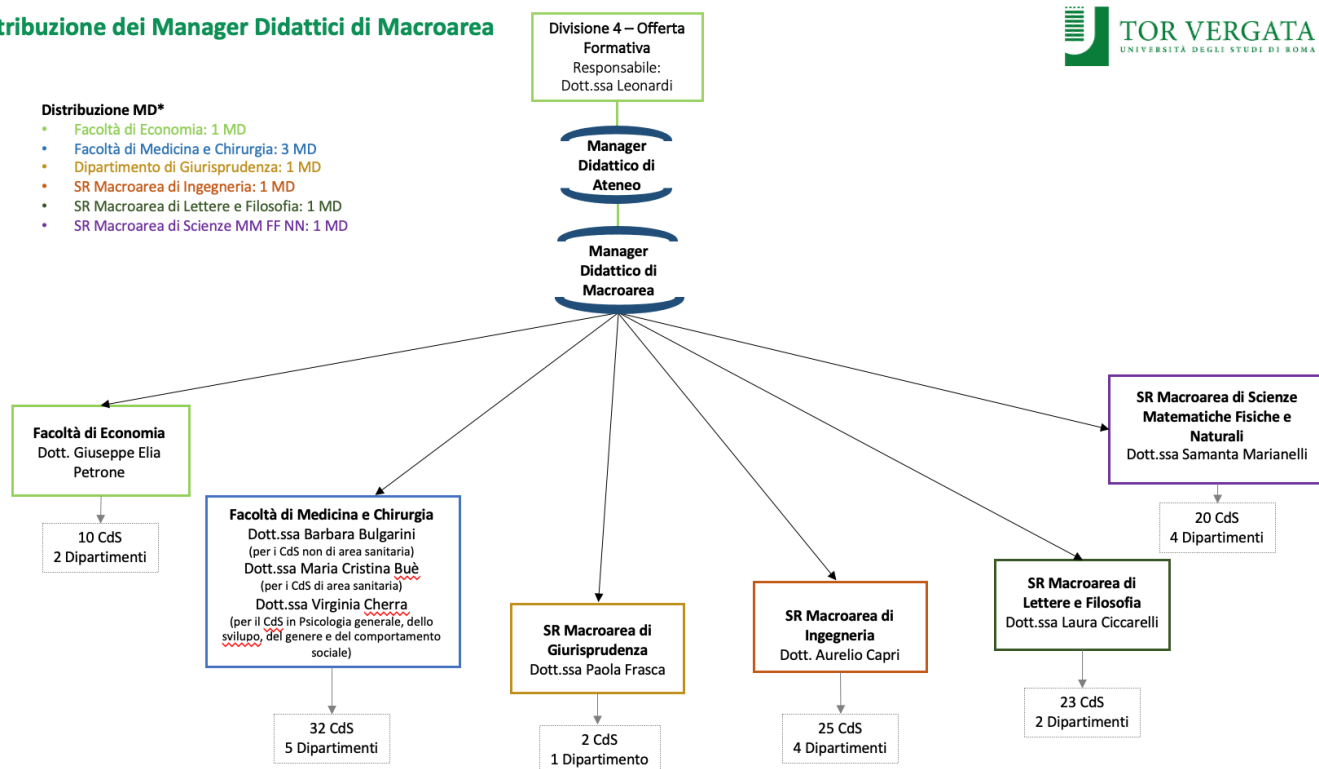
tribuzione dei Manager Didattici di Macroarea

Divisione 4 – Offerta Formativa
Responsabile:
Dott.ssa Leonardi

TOR VERGATA
UNIVERSITÀ DEGLI STUDI DI ROMA

Distribuzione MD*
- Facoltà di Economia: 1 MD
- Facoltà di Medicina e Chirurgia: 3 MD
- Dipartimento di Giurisprudenza: 1 MD
- SR Macroarea di Ingegneria: 1 MD
- SR Macroarea di Lettere e Filosofia: 1 MD
- SR Macroarea di Scienze MM FF NN: 1 MD

Manager Didattico di Ateneo

Manager Didattico di Macroarea

Facoltà di Economia
Dott. Giuseppe Elia Petrone

10 CdS
2 Dipartimenti

Facoltà di Medicina e Chirurgia
Dott.ssa Barbara Bulgarini
(per i CdS non di area sanitaria)
Dott.ssa Maria Cristina Buè
(per i CdS di area sanitaria)
Dott.ssa Virginia Cherra
(per il CdS in Psicologia generale, dello sviluppo, del genere e del comportamento sociale)

32 CdS
5 Dipartimenti

SR Macroarea di Giurisprudenza
Dott.ssa Paola Frasca

2 CdS
1 Dipartimento

SR Macroarea di Ingegneria
Dott. Aurelio Capri

25 CdS
4 Dipartimenti

SR Macroarea di Lettere e Filosofia
Dott.ssa Laura Ciccarelli

23 CdS
2 Dipartimenti

SR Macroarea di Scienze Matematiche Fisiche e Naturali
Dott.ssa Samanta Marianelli

20 CdS
4 Dipartimenti